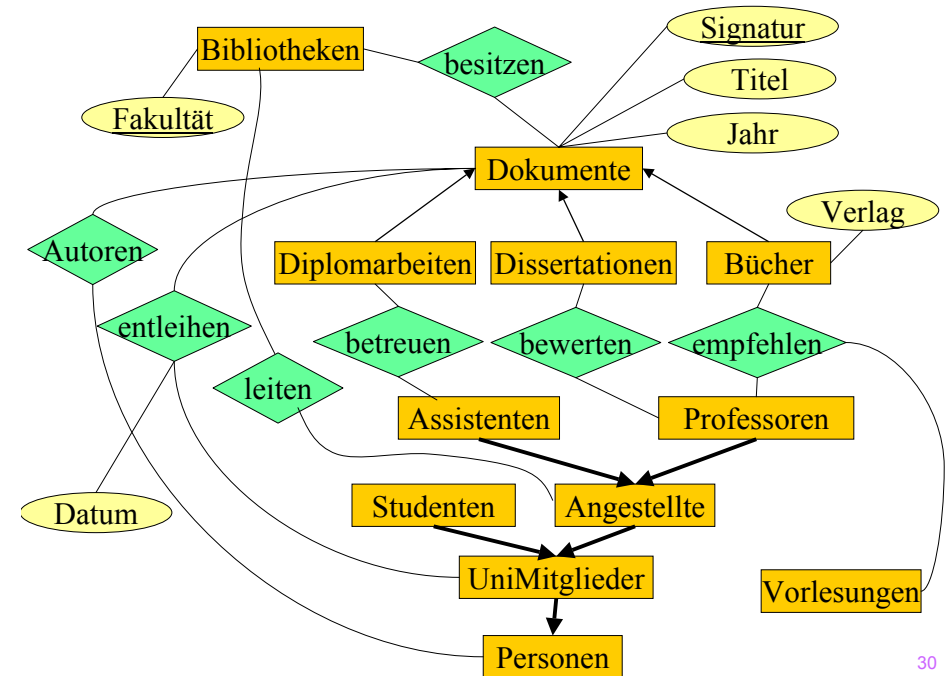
Bibliotheken

besitzen

Signatur

Titel

Jahr

Fakultät

Dokumente

Verlag

Autoren

Diplomarbeiten

Dissertationen

Bücher

entleihen

betreuen

bewerten

empfehlen

leiten

Assistenten

Professoren

Datum

Studenten

Angestellte

UniMitglieder

Vorlesungen

Personen

30